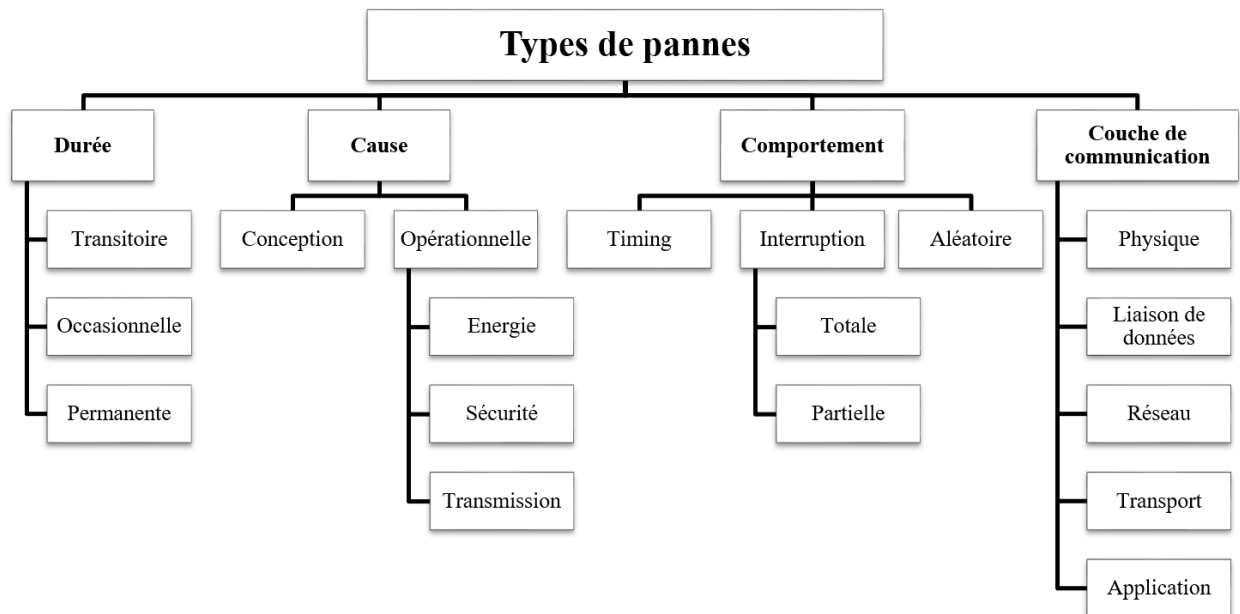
Types de pannes

Durée

Transitoire

Occasionnelle

Permanente

Cause

Conception

Opérationnelle

Energie

Sécurité

Transmission

Comportement

Timing

Interruption

Totale

Partielle

Aléatoire

Couche de communication

Physique

Liaison de données

Réseau

Transport

Application